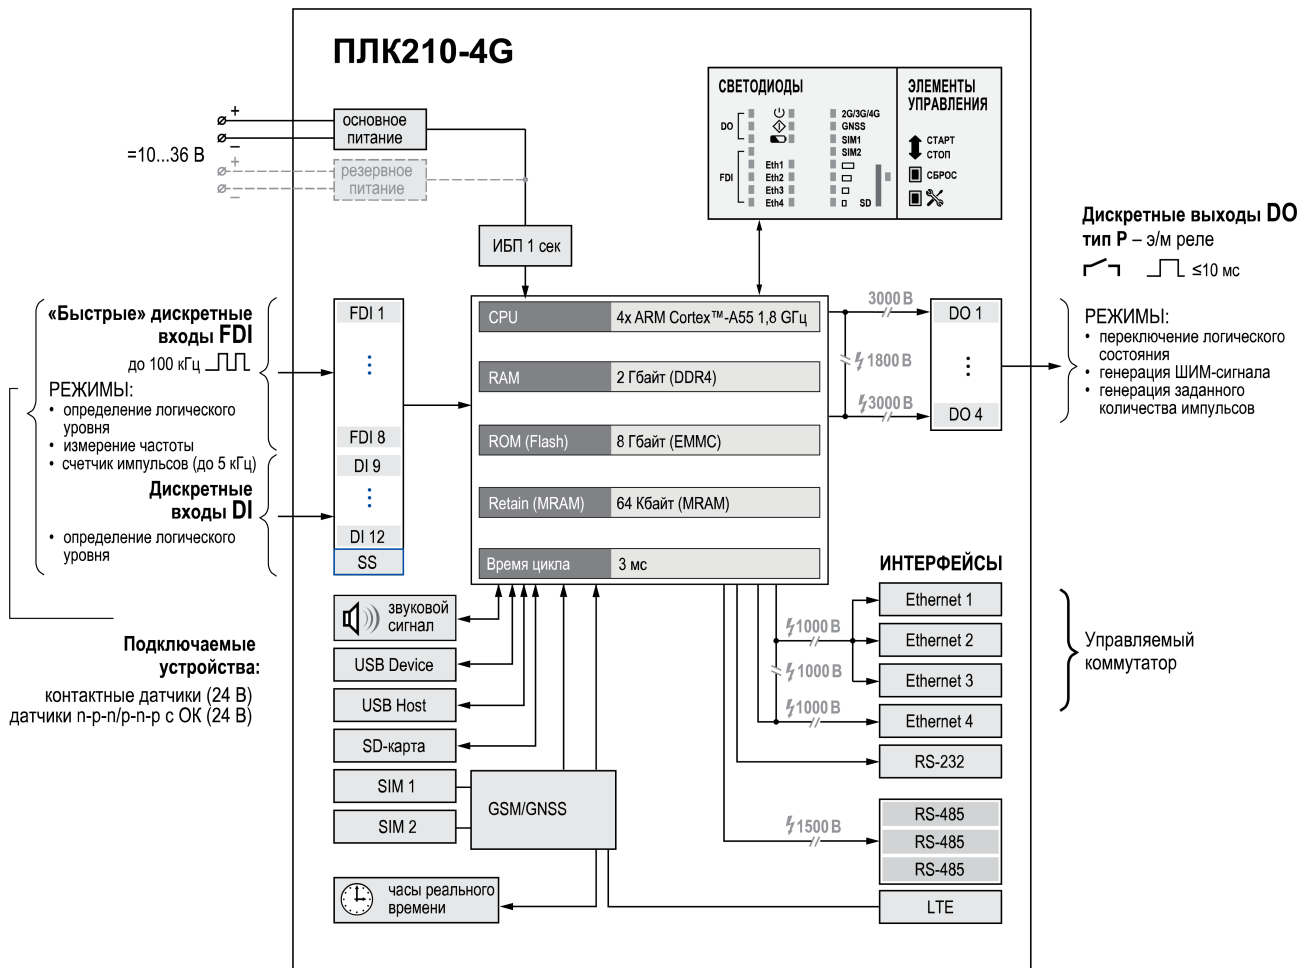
ПЛК210-4G

+
–
=10...36 В
+
–

основное питание

резервное питание

СВЕТОДИОДЫ

DO
FDI
2G/3G/4G
GNSS
SIM1
SIM2
Eth1
Eth2
Eth3
Eth4
SD

ЭЛЕМЕНТЫ УПРАВЛЕНИЯ

СТАРТ
СТОП
СБРОС

ИБП 1 сек

Дискретные выходы DO тип Р – э/м реле
≤10 мс

«Быстрые» дискретные входы FDI
до 100 кГц

РЕЖИМЫ:
• определение логического уровня
• измерение частоты
• счетчик импульсов (до 5 кГц)

Дискретные входы DI
• определение логического уровня

FDI 1
FDI 8
DI 9
DI 12
SS

| CPU | 4x ARM Cortex™-A55 1,8 ГГц |
|---|---|
| RAM | 2 Гбайт (DDR4) |
| ROM (Flash) | 8 Гбайт (EMMC) |
| Retain (MRAM) | 64 Кбайт (MRAM) |
| Время цикла | 3 мс |

3000 В
1800 В
3000 В

DO 1
DO 4

РЕЖИМЫ:
• переключение логического состояния
• генерация ШИМ-сигнала
• генерация заданного количества импульсов

ИНТЕРФЕЙСЫ

звуковой сигнал
USB Device
USB Host
SD-карта
SIM 1
SIM 2
GSM/GNSS
часы реального времени

1000 В
1000 В
1000 В
1500 В

Ethernet 1
Ethernet 2
Ethernet 3
Ethernet 4
RS-232
RS-485
RS-485
RS-485
LTE

Управляемый коммутатор

Подключаемые устройства:
контактные датчики (24 В)
датчики n-p-n/p-n-p с ОК (24 В)